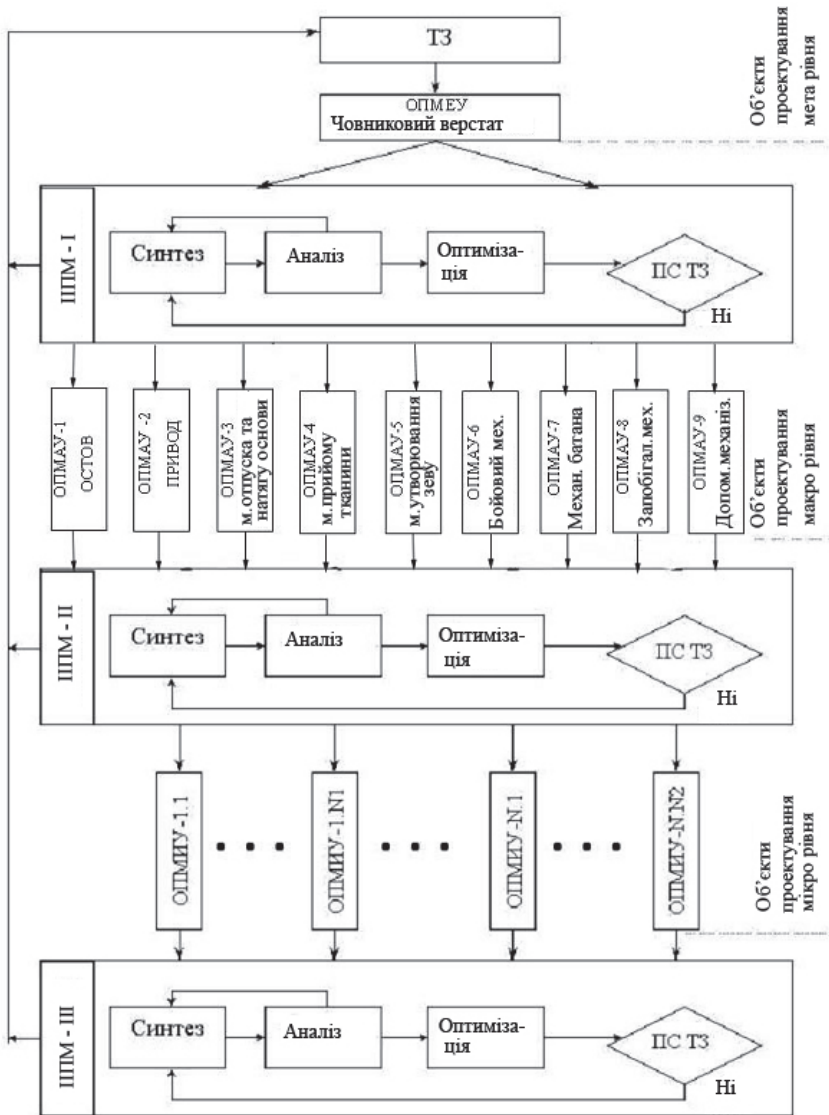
ТЗ

ОПМЕУ
Човниковий верстат

Об'єкти проектування мета рівня

ІПМ - І

Синтез

Аналіз

Оптимізація

ПС ТЗ

Ні

ОПМАУ-1 ОСТОВ

ОПМАУ -2 ПРИВОД

ОПМАУ-3 м.отпуска та натягу основи

ОПМАУ-4 м.прийому тканини

ОПМАУ-5 м.утворювання зеву

ОПМАУ-6 Бойовий мех.

ОПМАУ-7 Механ. батана

ОПМАУ-8 Запобігал.мех.

ОПМАУ-9 Допом.механіз.

Об'єкти проектування макро рівня

ІПМ - ІІ

Синтез

Аналіз

Оптимізація

ПС ТЗ

Ні

ОПМІУ-1.1

ОПМІУ-1.N1

ОПМІУ-N.1

ОПМІУ-N.N2

Об'єкти проектування мікро рівня

ІПМ - ІІІ

Синтез

Аналіз

Оптимізація

ПС ТЗ

Ні